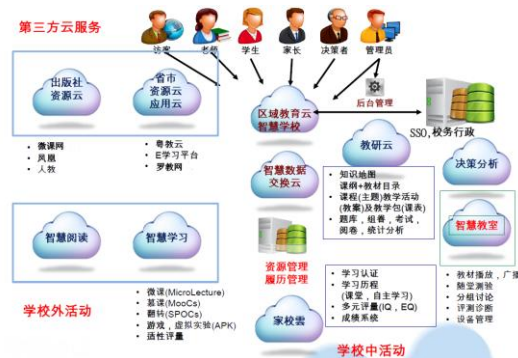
第三方云服务

访客 老师 学生 家长 决策者 管理员

出版社资源云

省市资源云应用云

微课网
凤凰
人教

粤教云
E学习平台
罗教网

后台管理

区域教育云智慧学校

SSO,校务行政

教研云

决策分析

智慧数据交换云

知识地图
课纲+教材目录
课程(主题)教学活动(教案)及教学包(课表)
题库，组卷，考试，阅卷，统计分析

智慧阅读

智慧学习

智慧教室

资源管理履历管理

学校外活动

微课(MicroLecture)
慕课(MooCs)
翻转(SPOCs)
游戏，虚拟实验(APK)
适性评量

学习认证
学习历程(课堂，自主学习)
多元评量(IQ，EQ)
成绩填录

家校云

教材播放，广播
随堂测验
分组讨论
评测诊断
设备管理

学校中活动